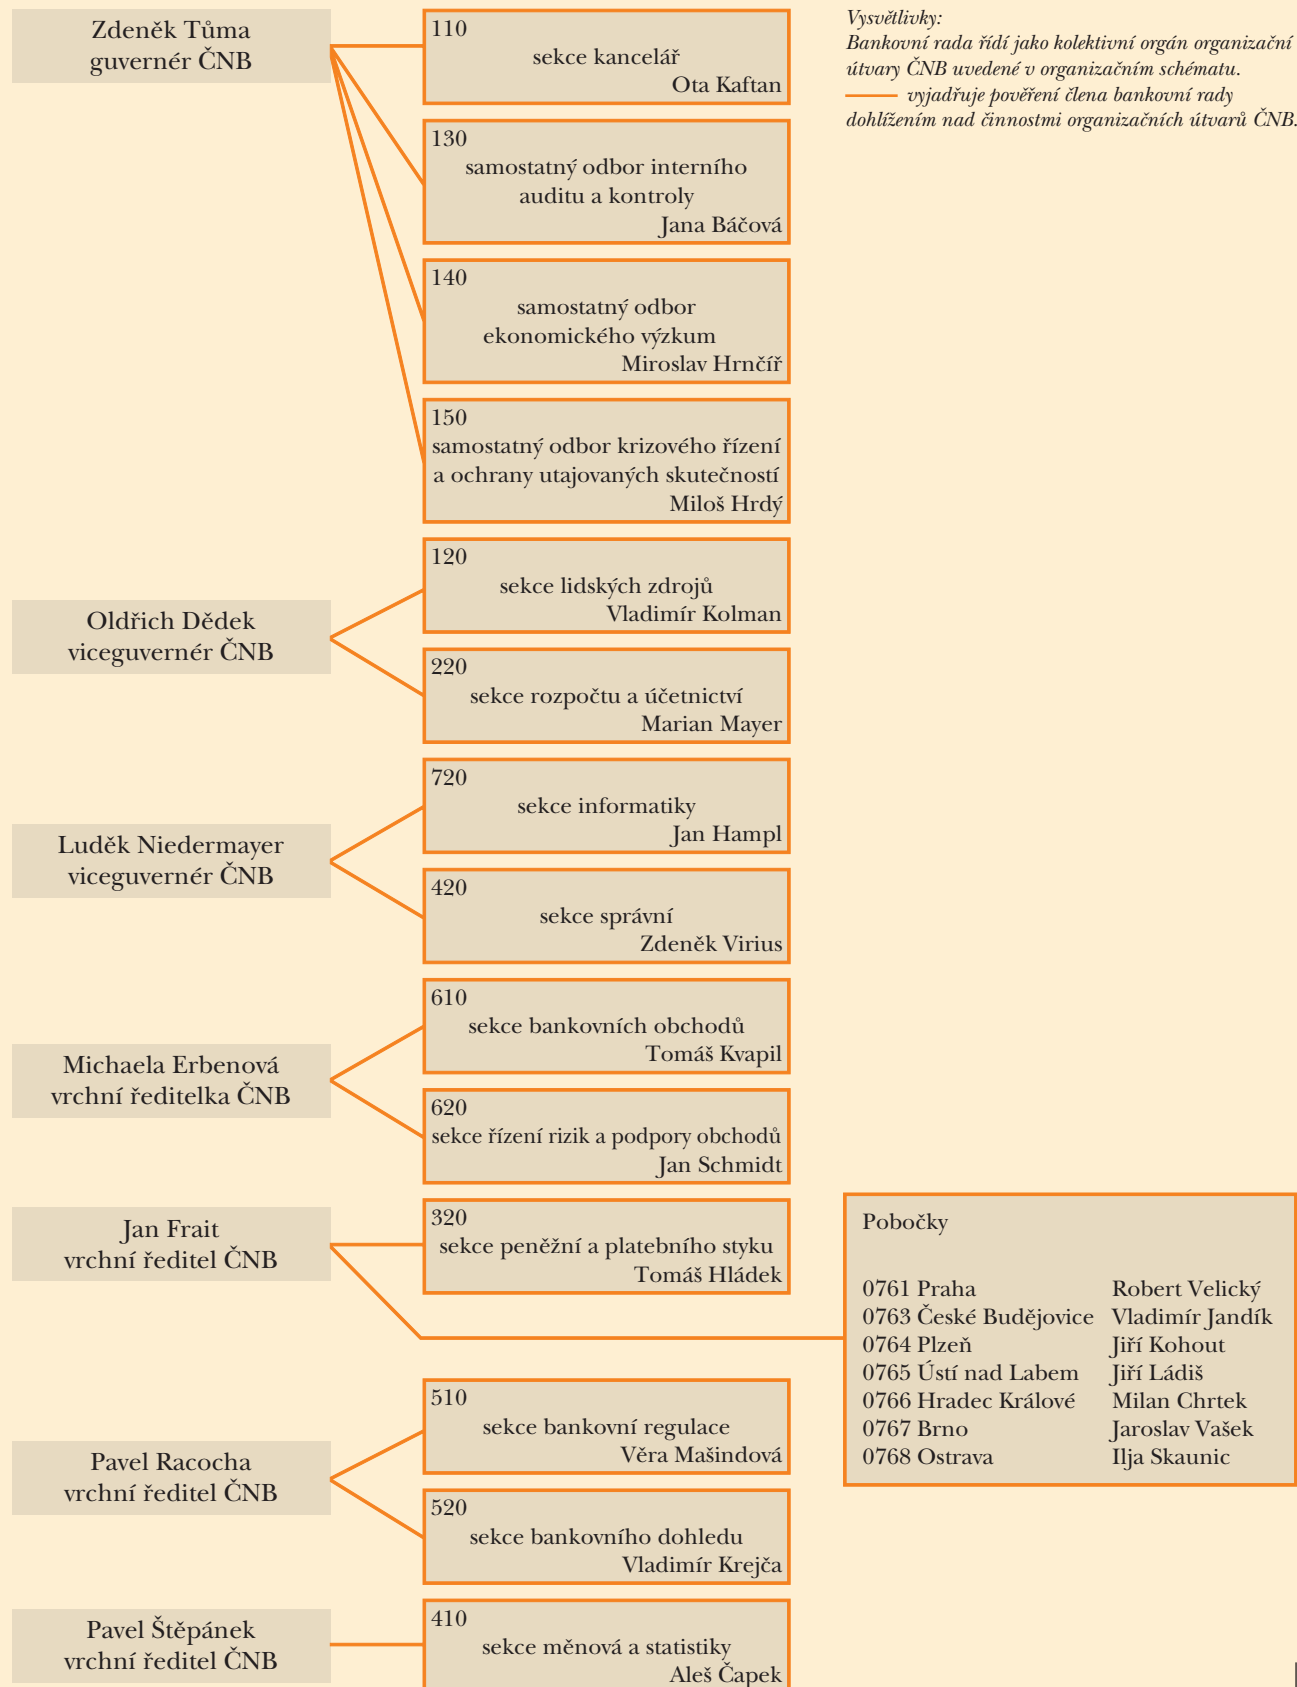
Zdeněk Tůma
guvernér ČNB

110
sekce kancelář
Ota Kaftan

130
samostatný odbor interního auditu a kontroly
Jana Báčová

140
samostatný odbor ekonomického výzkum
Miroslav Hrnčíř

150
samostatný odbor krizového řízení a ochrany utajovaných skutečností
Miloš Hrdý

Vysvětlivky:
Bankovní rada řídí jako kolektivní orgán organizační útvary ČNB uvedené v organizačním schématu.
vyjadřuje pověření člena bankovní rady dohlížením nad činnostmi organizačních útvarů ČNB.

Oldřich Dědek
viceguvernér ČNB

120
sekce lidských zdrojů
Vladimír Kolman

220
sekce rozpočtu a účetnictví
Marian Mayer

Luděk Niedermayer
viceguvernér ČNB

720
sekce informatiky
Jan Hampl

420
sekce správní
Zdeněk Virius

Michaela Erbenová
vrchní ředitelka ČNB

610
sekce bankovních obchodů
Tomáš Kvapil

620
sekce řízení rizik a podpory obchodů
Jan Schmidt

Jan Frait
vrchní ředitel ČNB

320
sekce peněžní a platebního styku
Tomáš Hládek

Pobočky

| | |
|---|---|
| 0761 Praha | Robert Velický |
| 0763 České Budějovice | Vladimír Jandík |
| 0764 Plzeň | Jiří Kohout |
| 0765 Ústí nad Labem | Jiří Ládiš |
| 0766 Hradec Králové | Milan Chrtek |
| 0767 Brno | Jaroslav Vašek |
| 0768 Ostrava | Ilja Skaunic |

Pavel Racocha
vrchní ředitel ČNB

510
sekce bankovní regulace
Věra Mašindová

520
sekce bankovního dohledu
Vladimír Krejča

Pavel Štěpánek
vrchní ředitel ČNB

410
sekce měnová a statistiky
Aleš Čapek